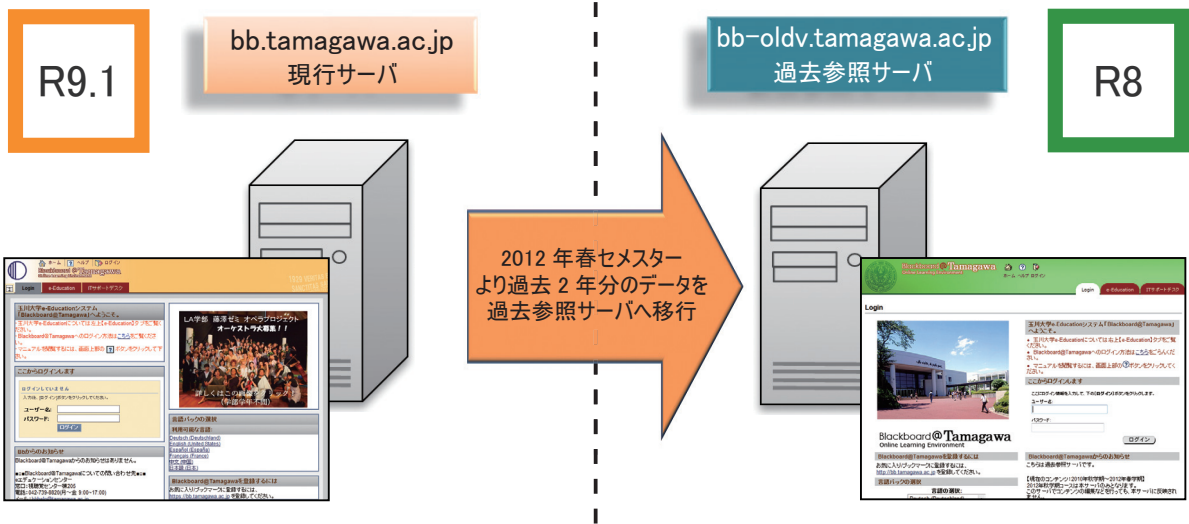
R9.1

bb.tamagawa.ac.jp
現行サーバ

bb-oldv.tamagawa.ac.jp
過去参照サーバ

R8

2012 年春セメスター
より過去 2 年分のデータを
過去参照サーバへ移行

ホーム ヘルプ ログイン
Blackboard@Tamagawa
Login e-Education ITサポートデスク

玉川大学e-Educationシステム「Blackboard@Tamagawa」へようこそ。

ここからログインします
ユーザー名:
パスワード:
ログイン

LA学部 藤澤ゼミ オペラプロジェクト
オーケストラ大募集!!

言語パックの選択

Blackboard@Tamagawaを登録するには

Login
e-Education
ITサポートデスク

玉川大学e-Educationシステム「Blackboard@Tamagawa」へようこそ。

ここからログインします
ユーザー名:
パスワード:
ログイン

Blackboard@Tamagawa
Online Learning Environment

Blackboard@Tamagawaを登録するには
http://bb.tamagawa.ac.jp

言語パックの選択

Blackboard@Tamagawaからのお知らせ
こちらは過去参照サーバです。